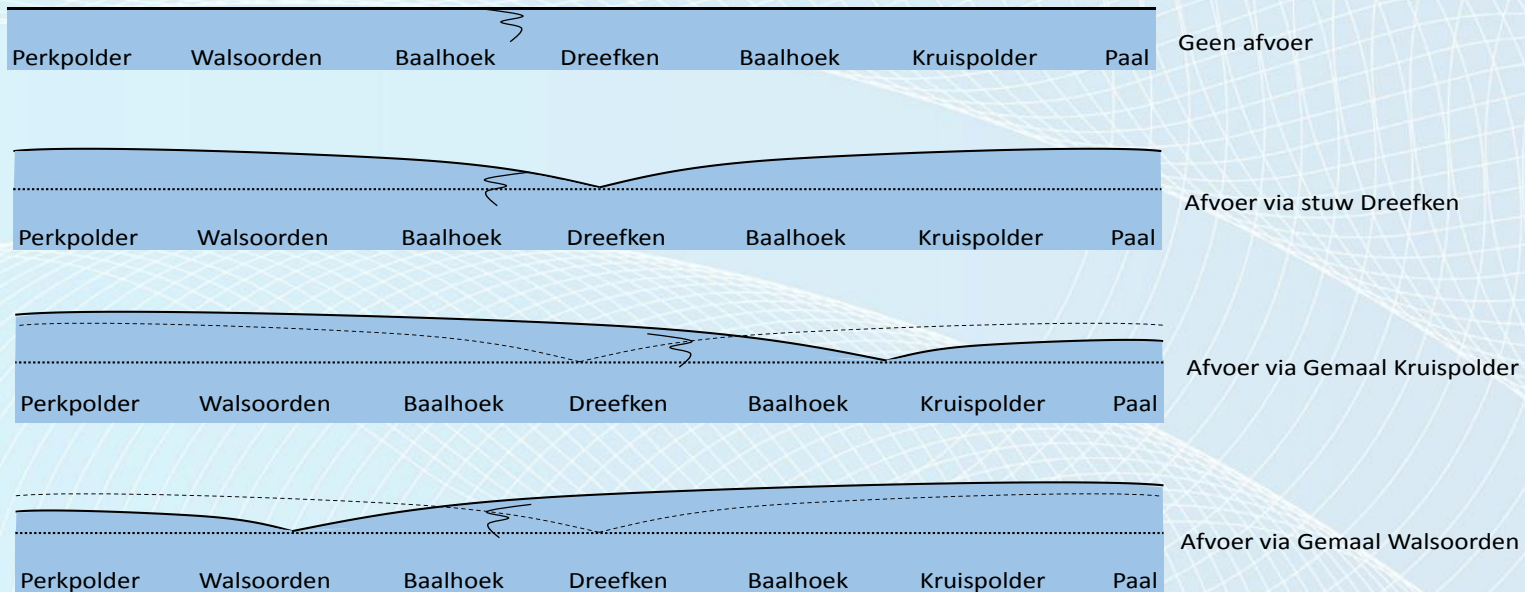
Perkpolder Walsoorden Baalhoek Dreefken Baalhoek Kruispolder Paal

Geen afvoer

Perkpolder Walsoorden Baalhoek Dreefken Baalhoek Kruispolder Paal

Afvoer via stuw Dreefken

Perkpolder Walsoorden Baalhoek Dreefken Baalhoek Kruispolder Paal

Afvoer via Gemaal Kruispolder

Perkpolder Walsoorden Baalhoek Dreefken Baalhoek Kruispolder Paal

Afvoer via Gemaal Walsoorden